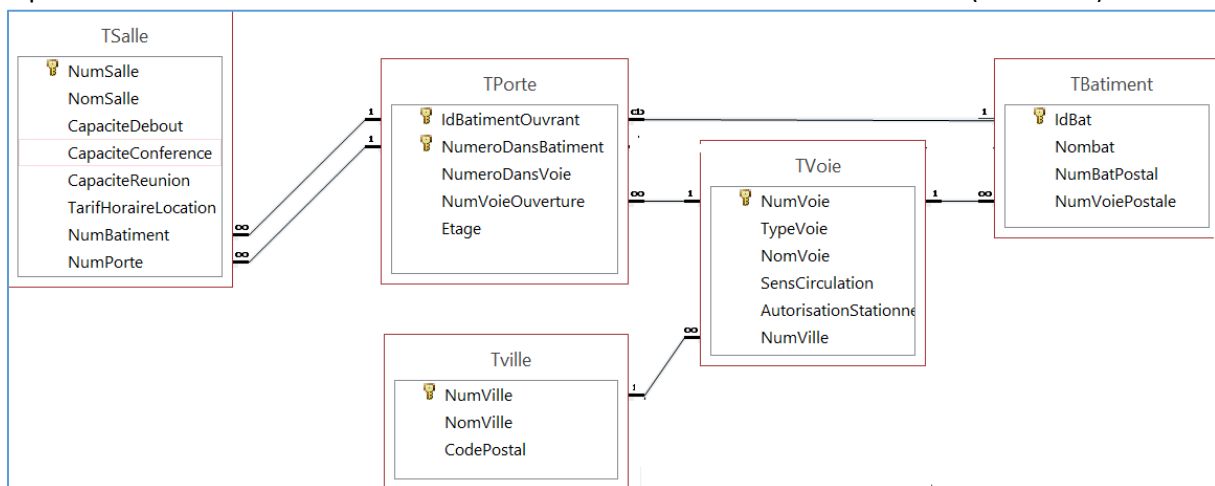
TSalle
NumSalle
NomSalle
CapaciteDebout
CapaciteConference
CapaciteReunion
TarifHoraireLocation
NumBatiment
NumPorte

TPorte
IdBatimentOuvrant
NumeroDansBatiment
NumeroDansVoie
NumVoieOuverture
Etage

TBatiment
IdBat
Nombat
NumBatPostal
NumVoiePostale

TVoie
NumVoie
TypeVoie
NomVoie
SensCirculation
AutorisationStationne
NumVille

Tville
NumVille
NomVille
CodePostal

1
1
∞
∞
∞
1
∞
1
1
∞
∞
1